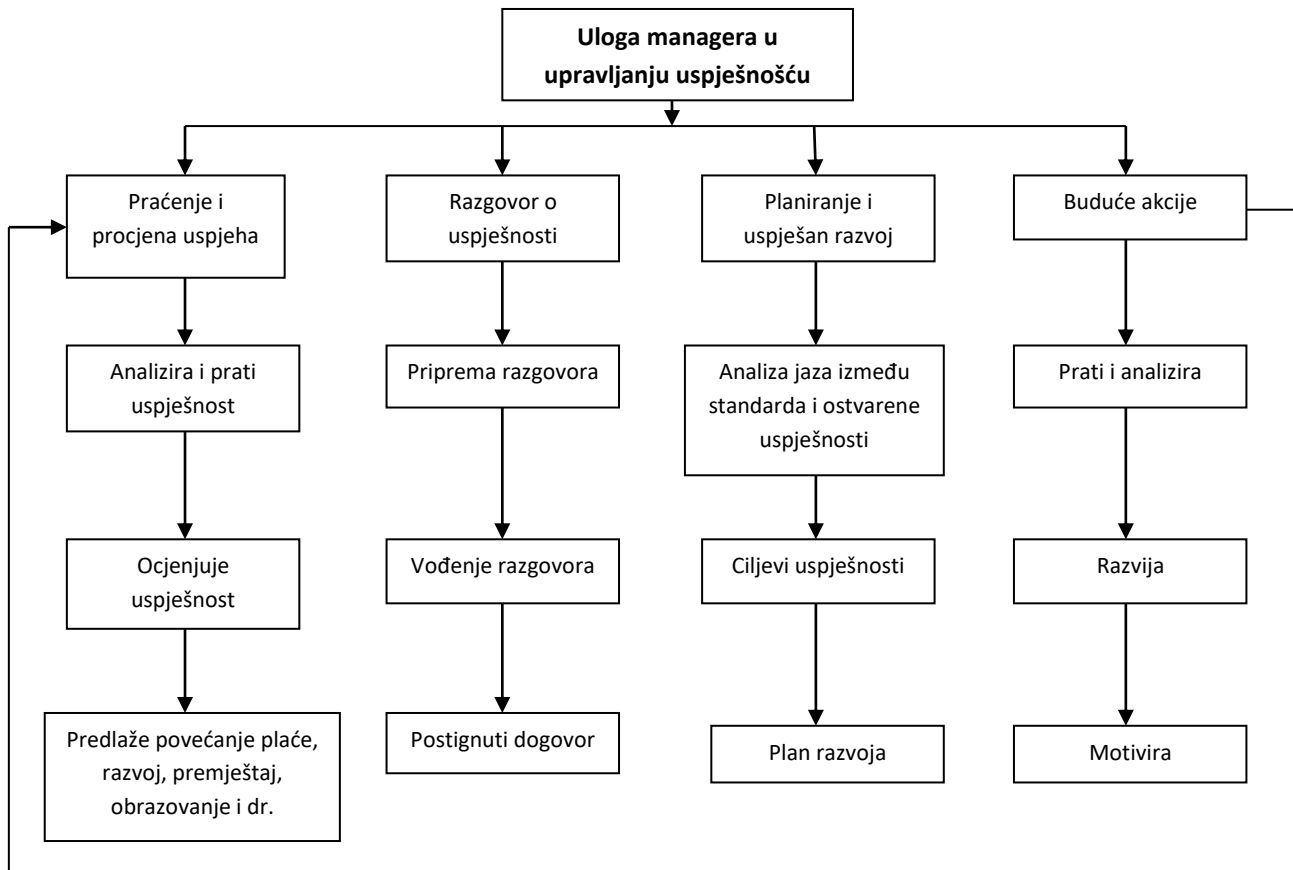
Uloga managera u upravljanju uspješnošću

Praćenje i procjena uspjeha

Analizira i prati uspješnost

Ocjenjuje uspješnost

Predlaže povećanje plaće, razvoj, premještaj, obrazovanje i dr.

Razgovor o uspješnosti

Priprema razgovora

Vođenje razgovora

Postignuti dogovor

Planiranje i uspješan razvoj

Analiza jaza između standarda i ostvarene uspješnosti

Ciljevi uspješnosti

Plan razvoja

Buduće akcije

Prati i analizira

Razvija

Motivira